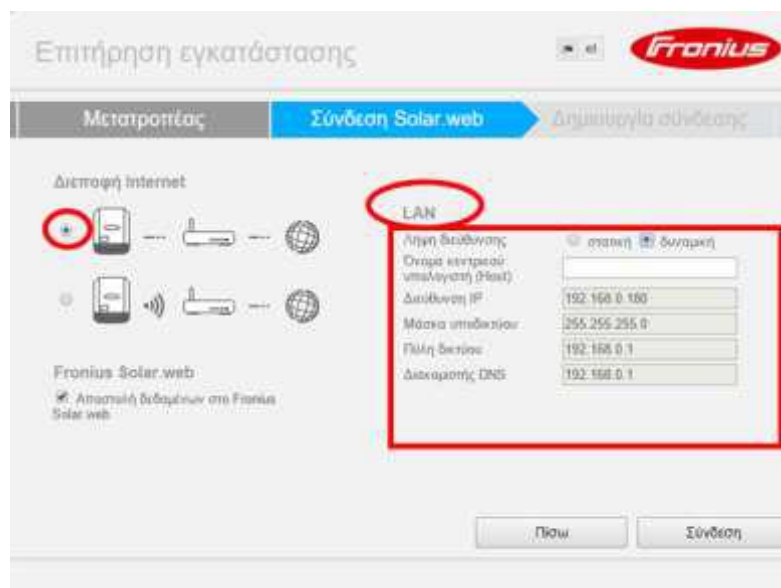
Επιτήρηση εγκατάστασης

el

Fronius

Μετατροπέας

Σύνδεση Solar.web

Δημιουργία σύνδεσης

Διεπαφή Internet

Fronius Solar.web

Αποστολή δεδομένων στο Fronius Solar.web

LAN

| | |
|---|---|
| Λήψη διεύθυνσης | στατική δυναμική |
| Όνομα κεντρικού υπολογιστή (Host) | |
| Διεύθυνση IP | 192.168.0.180 |
| Μάσκα υποδικτύου | 255.255.255.0 |
| Πύλη δικτύου | 192.168.0.1 |
| Διακομιστής DNS | 192.168.0.1 |

Πίσω

Σύνδεση